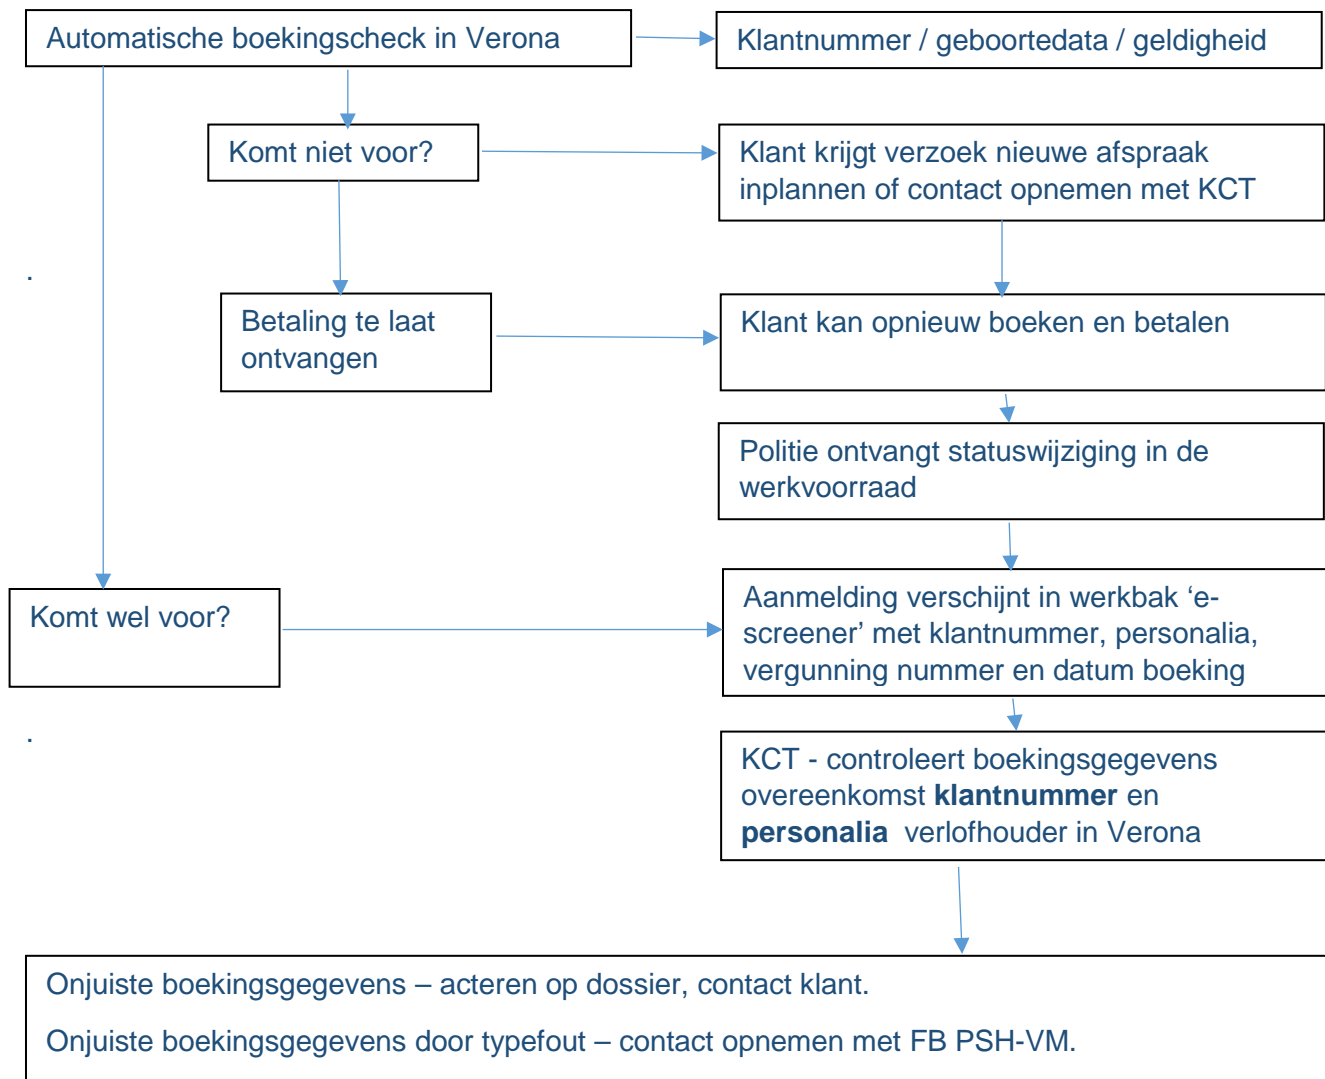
Automatische boekingscheck in Verona

Klantnummer / geboortedata / geldigheid

Komt niet voor?

Klant krijgt verzoek nieuwe afspraak inplannen of contact opnemen met KCT

.

Betaling te laat ontvangen

Klant kan opnieuw boeken en betalen

Politie ontvangt statuswijziging in de werkvoorraad

Komt wel voor?

Aanmelding verschijnt in werkbak 'e-screener' met klantnummer, personalia, vergunning nummer en datum boeking

.

KCT - controleert boekingsgegevens overeenkomst **klantnummer** en **personalia** verlofhouder in Verona

Onjuiste boekingsgegevens – acteren op dossier, contact klant.

Onjuiste boekingsgegevens door typefout – contact opnemen met FB PSH-VM.